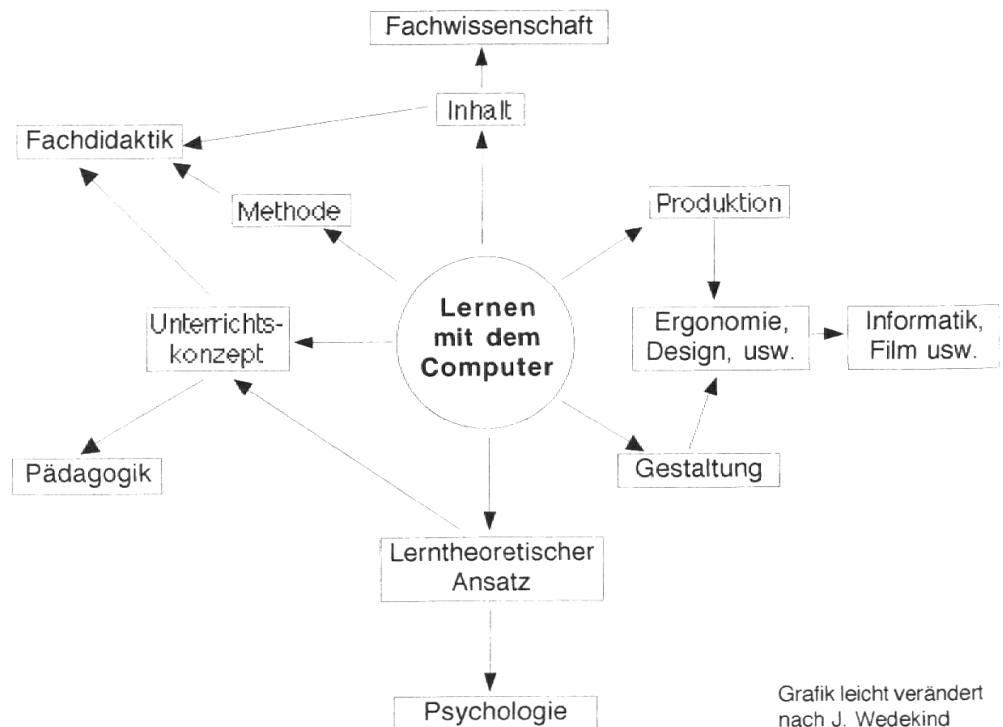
Fachwissenschaft

Inhalt

Fachdidaktik

Methode

Produktion

Lernen mit dem Computer

Unterrichtskonzept

Ergonomie, Design, usw.

Informatik, Film usw.

Pädagogik

Gestaltung

Lerntheoretischer Ansatz

Psychologie

Grafik leicht verändert nach J. Wedekind